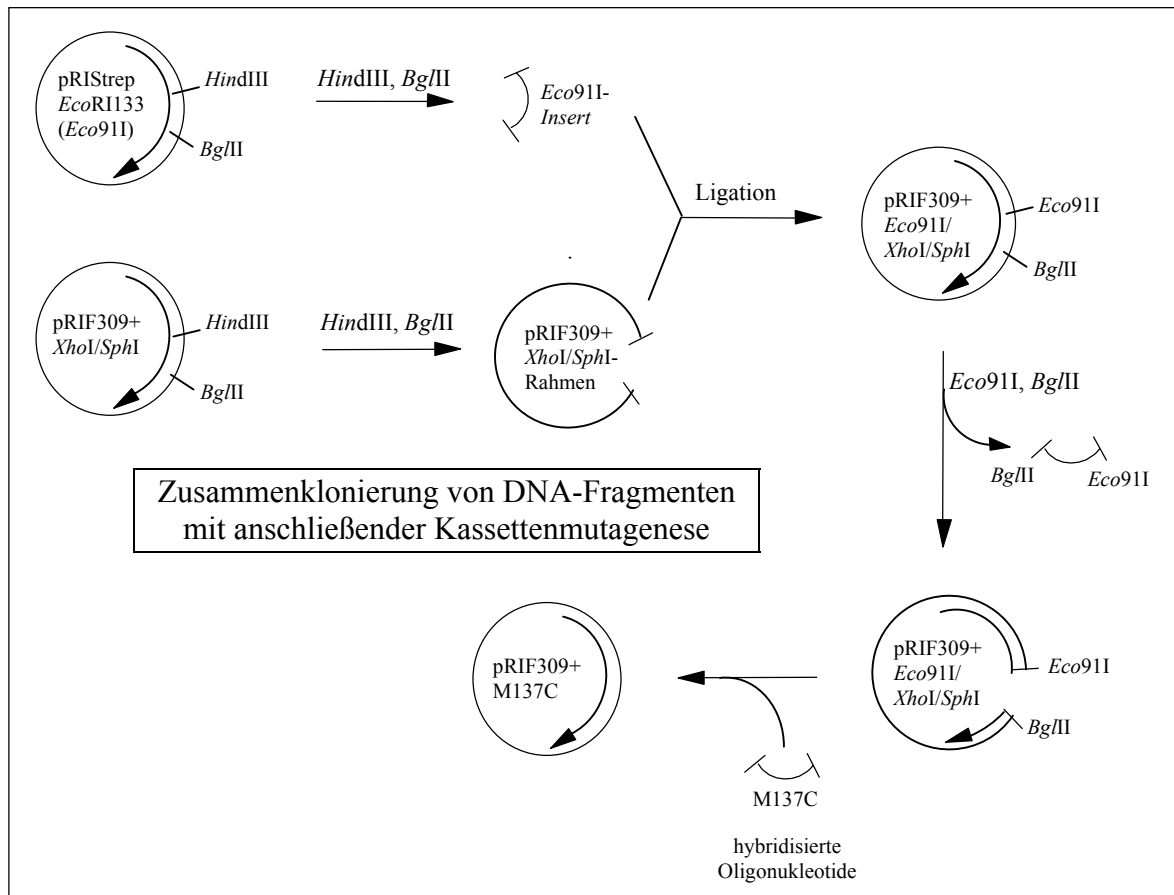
pRIStrep *Eco*RI133 (*Eco*91I)

*Hin*dIII

*Bgl*II

*Hin*dIII, *Bgl*II

*Eco*91I-*Insert*

Ligation

pRIF309+ *Eco*91I/ *Xho*I/*Sph*I

*Eco*91I

*Bgl*II

pRIF309+ *Xho*I/*Sph*I

*Hin*dIII

*Bgl*II

*Hin*dIII, *Bgl*II

pRIF309+ *Xho*I/*Sph*I-Rahmen

*Eco*91I, *Bgl*II

*Bgl*II

*Eco*91I

Zusammenklonierung von DNA-Fragmenten mit anschließender Kassettenmutagenese

pRIF309+ M137C

pRIF309+ *Eco*91I/ *Xho*I/*Sph*I

*Eco*91I

*Bgl*II

M137C

hybridisierte Oligonukleotide